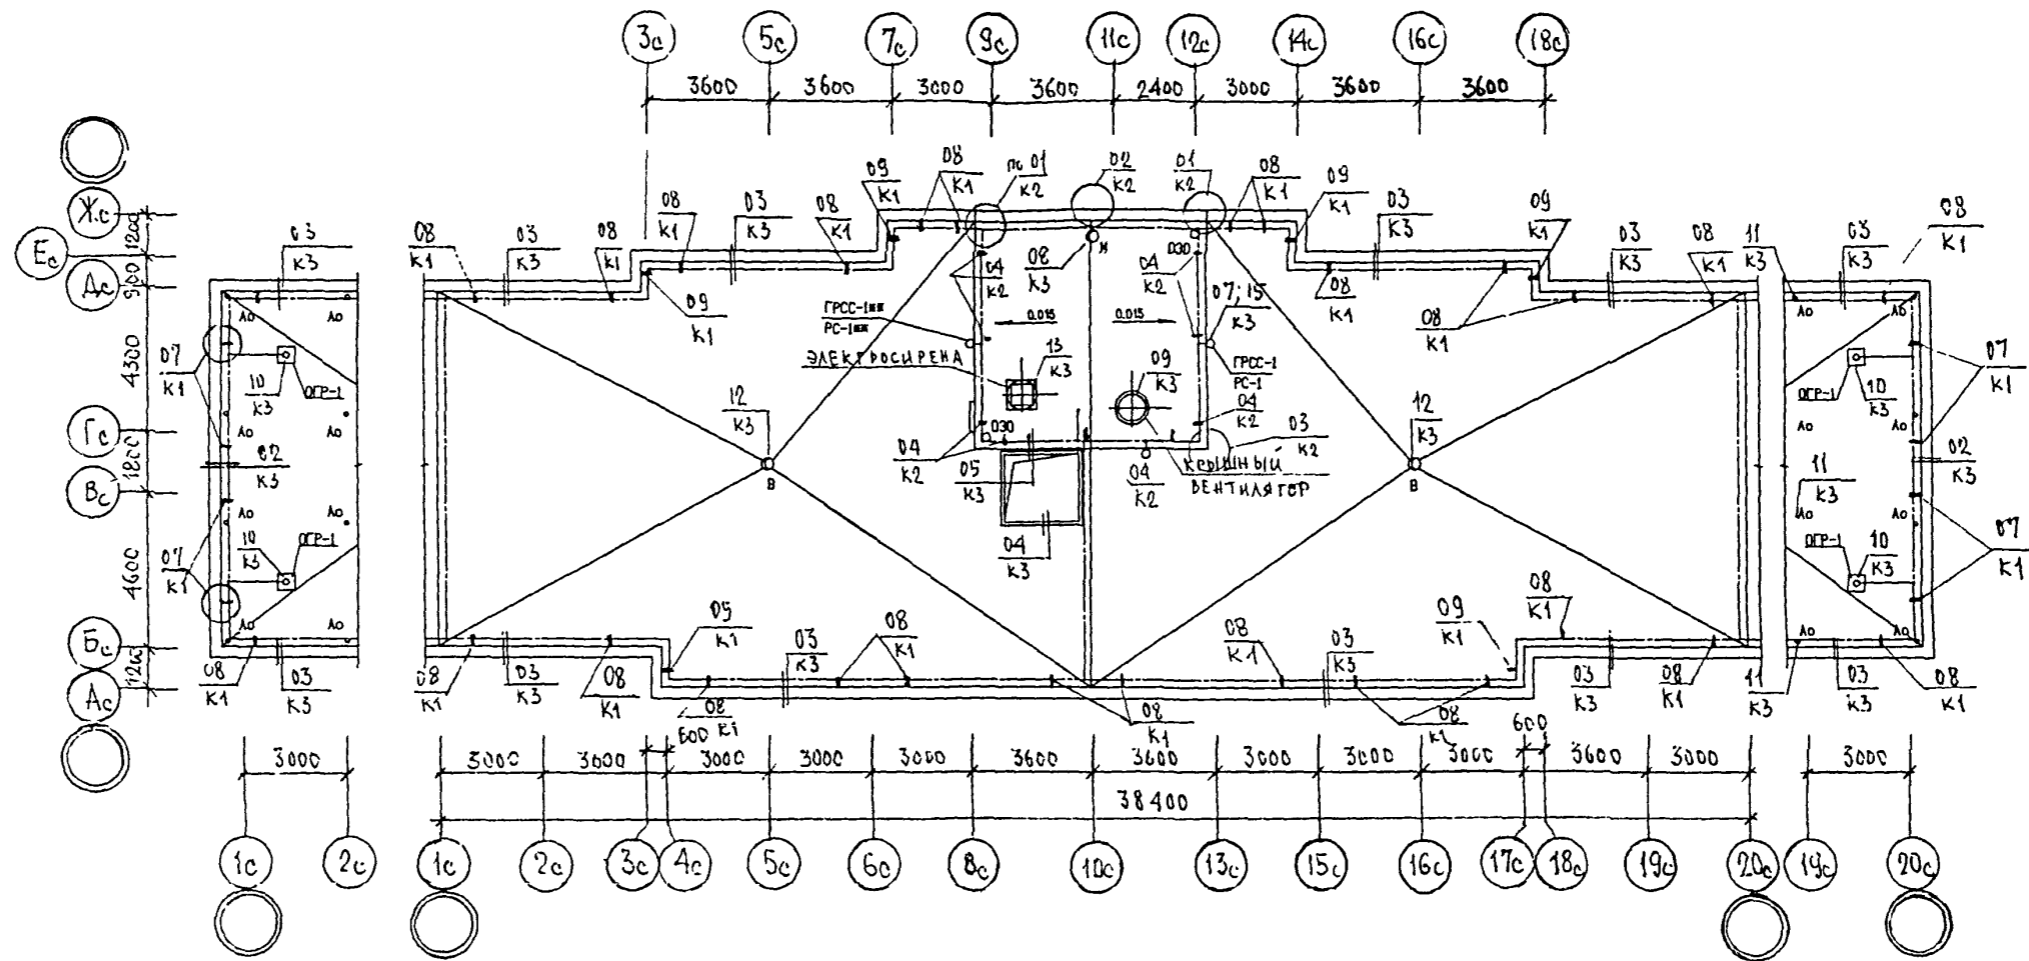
3с 5с 7с 9с 11с 12с 14с 16с 18с

3600 3600 3000 3600 2400 3000 3600 3600

Жс Ес Дс Гс Вс Бс Ас

1200 900 4300 1800 4600 1200

03 К3
07 К1
10 К3
ОГР-1
Ао
02 К3
07 К1
10 К3
ОГР-1
08 К1
03 К3

08 К1
03 К3
08 К1
08 К1
03 К3
08 К1
09 К1
08 К1
09 К1
08 К1
по 01 К2
02 К2
01 К2
08 К1
09 К1
03 К3
09 К1
03 К3
08 К1
11 К3
03 К3
08 К1

08 К3
04 К2
04 К2
030
07; 15 К3
ГРСС-1мм
РС-1мм
0.015
0.015
ГРСС-1
РС-1
ЭЛЕКТРОСИРЕНА
13 К3
09 К3
12 К3
12 К3
08 К1
08 К1
04 К2
030
04 К2
03 К2
04 К2
05 К3
04 К2
КРЫШНЫЙ ВЕНТИЛЯТОР
04 К3
В
В

07 К1
10 К3
ОГР-1
02 К3
11 К3
07 К1
10 К3
ОГР-1

08 К1
03 К3
08 К1
05 К1
03 К3
08 К1
08 К1
03 К3
09 К1
08 К1
03 К3
08 К1
11 К3
03 К3
08 К1
08 К1
08 К1
08 К1
600 К1

3000 3000 3600 600 3000 3000 3000 3600 3600 3000 3000 3000 600 3600 3000 3000

38 400

1с 2с 1с 2с 3с 4с 5с 6с 8с 10с 13с 15с 16с 17с 18с 19с 20с 19с 20с